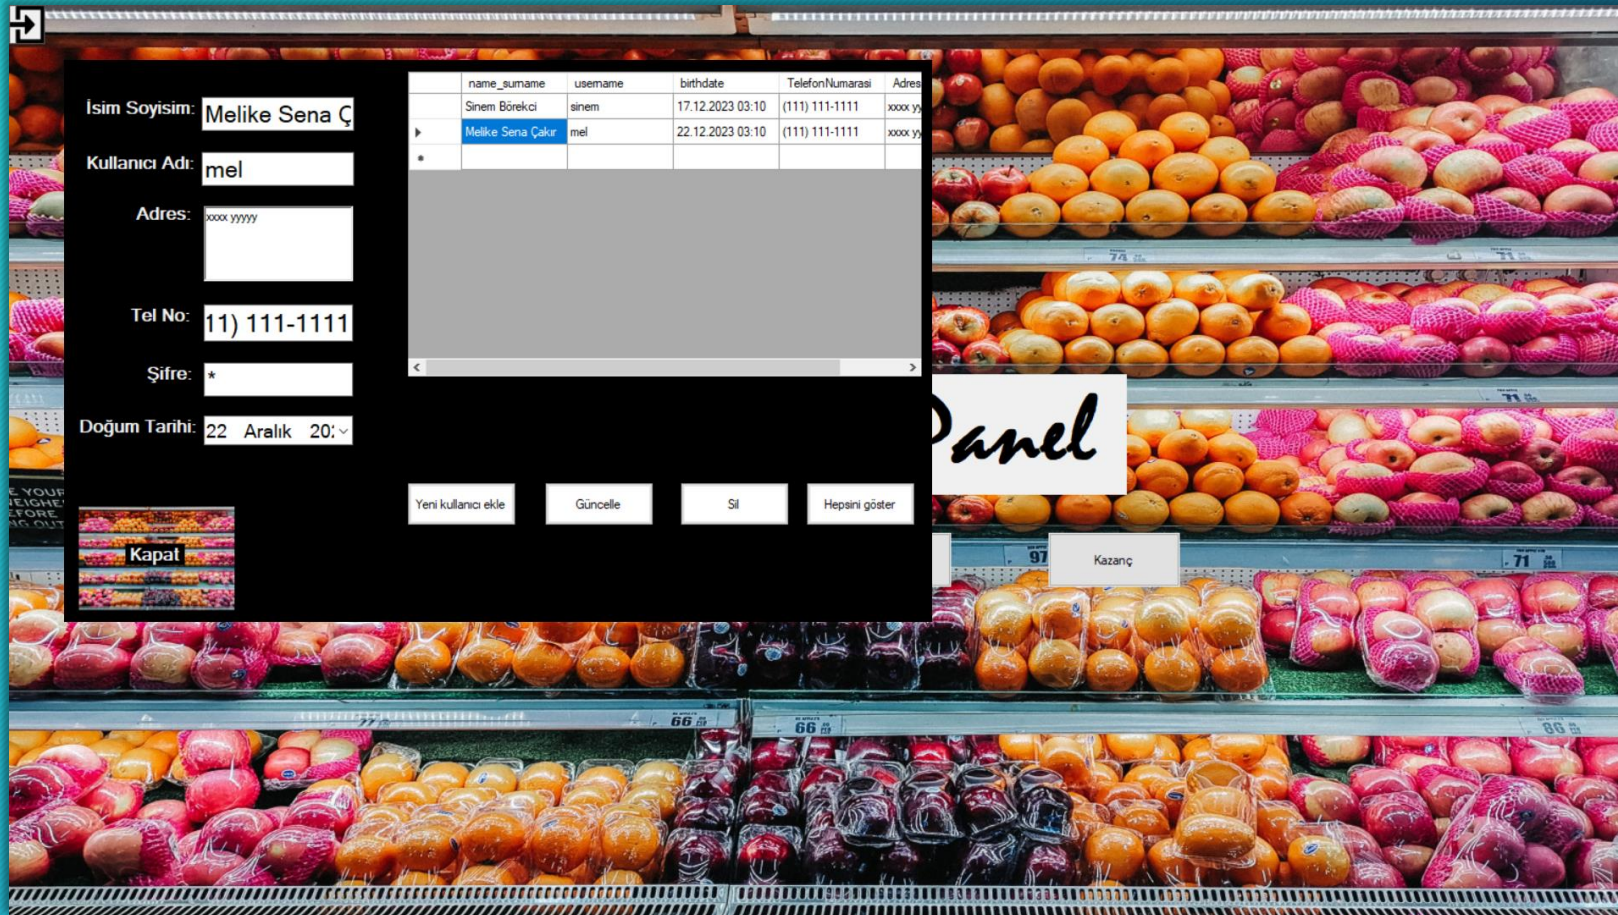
İsim Soyisim: Melike Sena Ç

Kullanıcı Adı: mel

Adres: xxxx yyyyy

Tel No: 11) 111-1111

Şifre: *

Doğum Tarihi: 22 Aralık 20:

Kapat

| | name_surname | username | birthdate | TelefonNumarasi | Adres |
|---|---|---|---|---|---|
| | Sinem Börekci | sinem | 17.12.2023 03:10 | (111) 111-1111 | xxxx yy |
| ▸ | Melike Sena Çakır | mel | 22.12.2023 03:10 | (111) 111-1111 | xxxx yy |
| * | | | | | |

Yeni kullanıcı ekle

Güncelle

Sil

Hepsini göster

Panel

Kazanç

E YOUR
EIGHE
EFORE
NG OUT

74

71

71

97

71

66

66

66